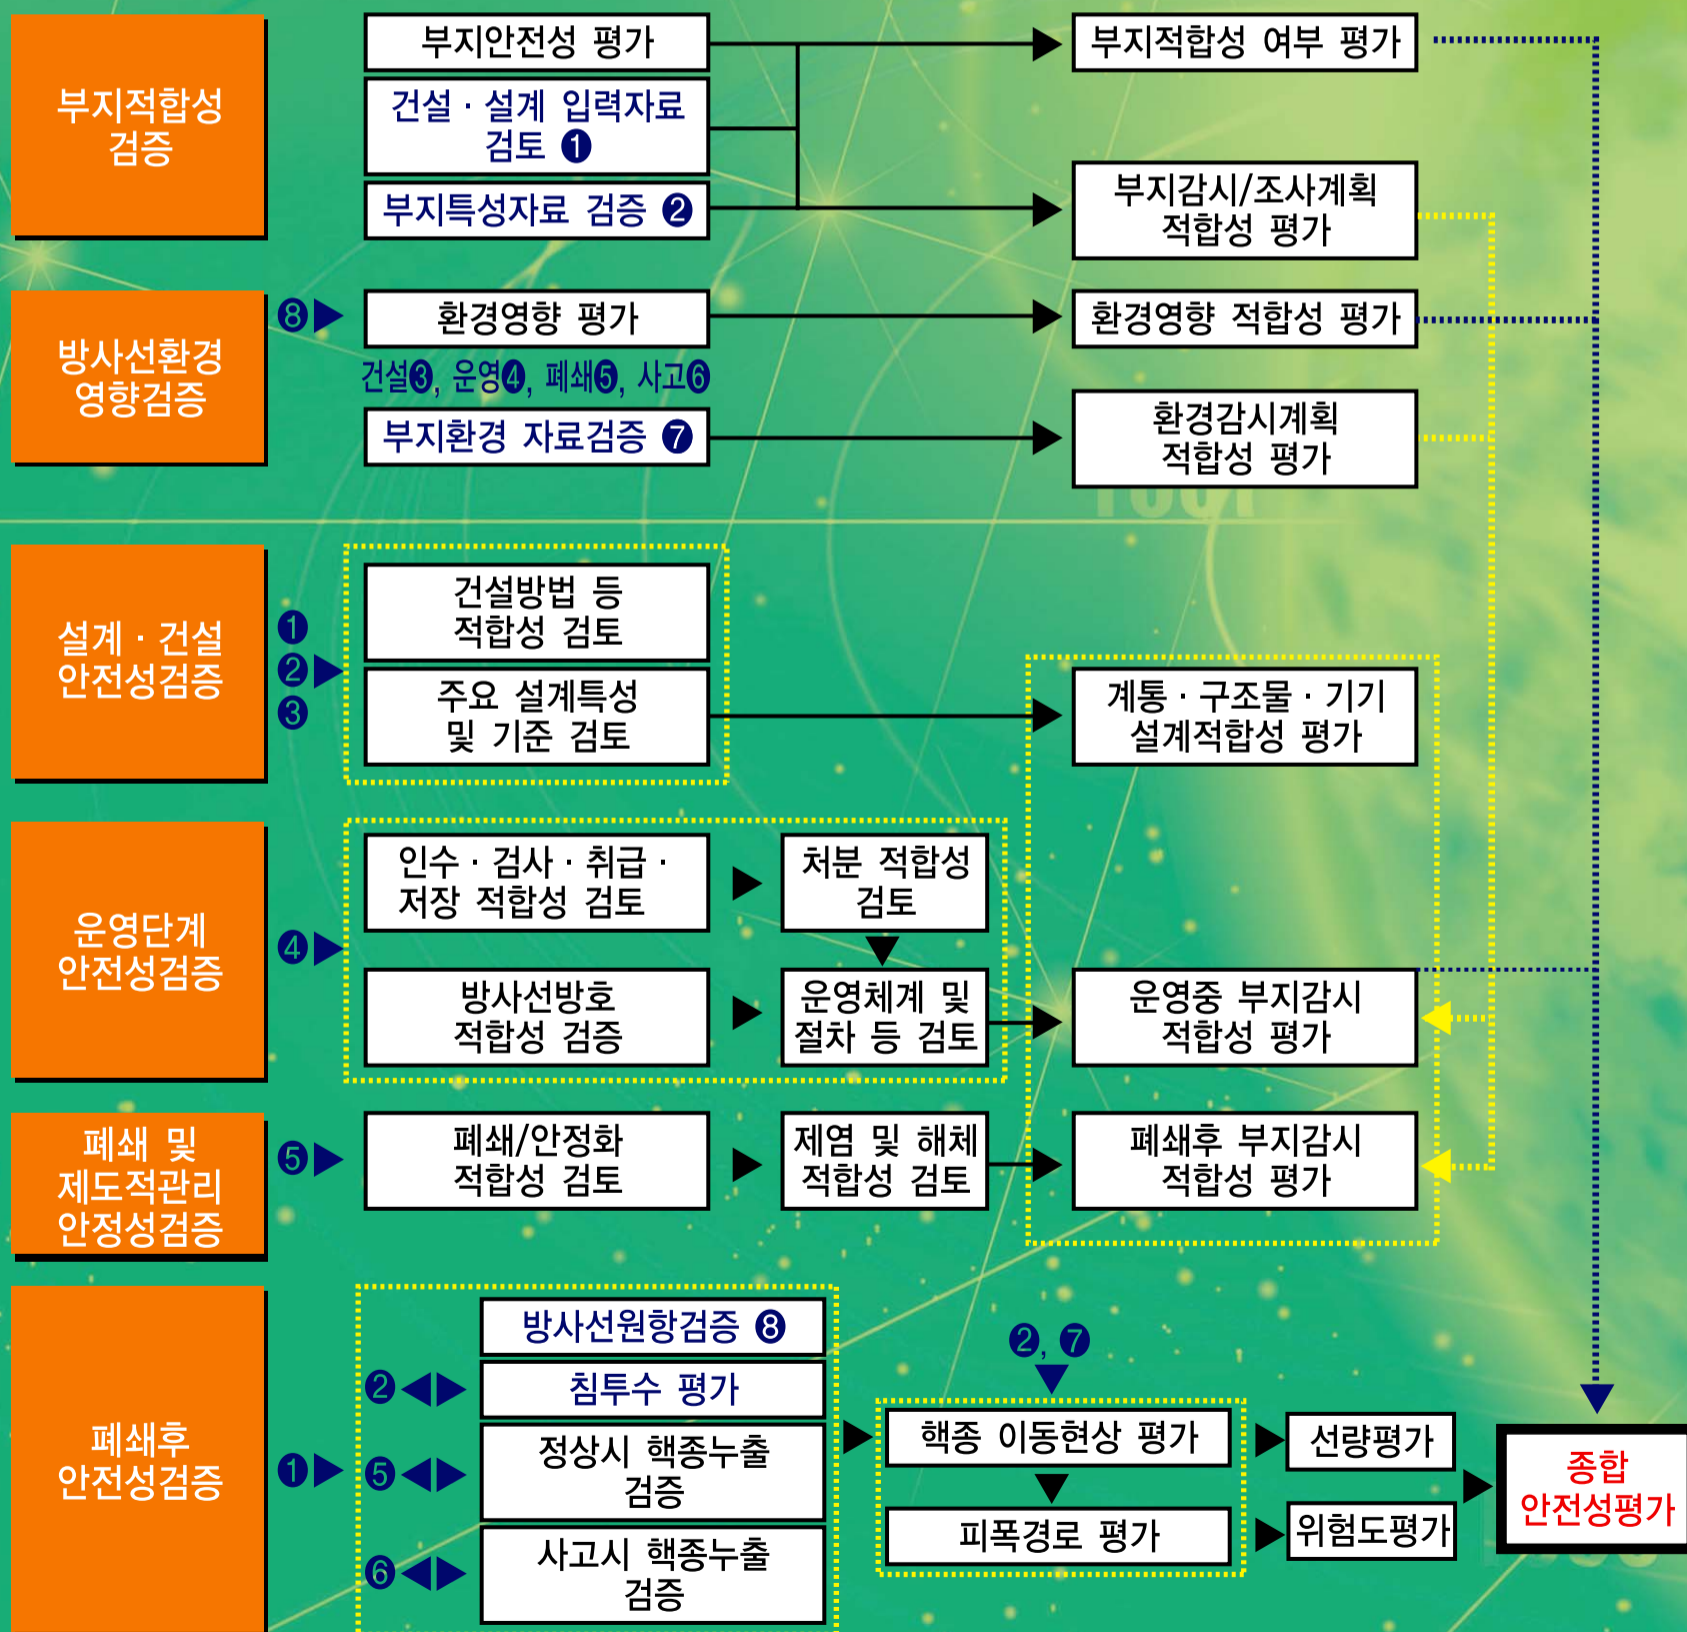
부지적합성 검증

부지안전성 평가

건설 · 설계 입력자료 검토 ❶

부지특성자료 검증 ❷

부지적합성 여부 평가

부지감시/조사계획 적합성 평가

방사선환경 영향검증

❽ ▶ 환경영향 평가

건설❸, 운영❹, 폐쇄❺, 사고❻

부지환경 자료검증 ❼

환경영향 적합성 평가

환경감시계획 적합성 평가

설계 · 건설 안전성검증

❶ ❷ ❸

건설방법 등 적합성 검토

주요 설계특성 및 기준 검토

계통 · 구조물 · 기기 설계적합성 평가

운영단계 안전성검증

❹

인수 · 검사 · 취급 · 저장 적합성 검토

처분 적합성 검토

방사선방호 적합성 검증

운영체계 및 절차 등 검토

운영중 부지감시 적합성 평가

폐쇄 및 제도적관리 안정성검증

❺

폐쇄/안정화 적합성 검토

제염 및 해체 적합성 검토

폐쇄후 부지감시 적합성 평가

폐쇄후 안전성검증

❶

방사선원항검증 ❽

❷ 침투수 평가

❺ 정상시 핵종누출 검증

❻ 사고시 핵종누출 검증

❷, ❼

핵종 이동현상 평가

피폭경로 평가

선량평가

위험도평가

종합 안전성평가